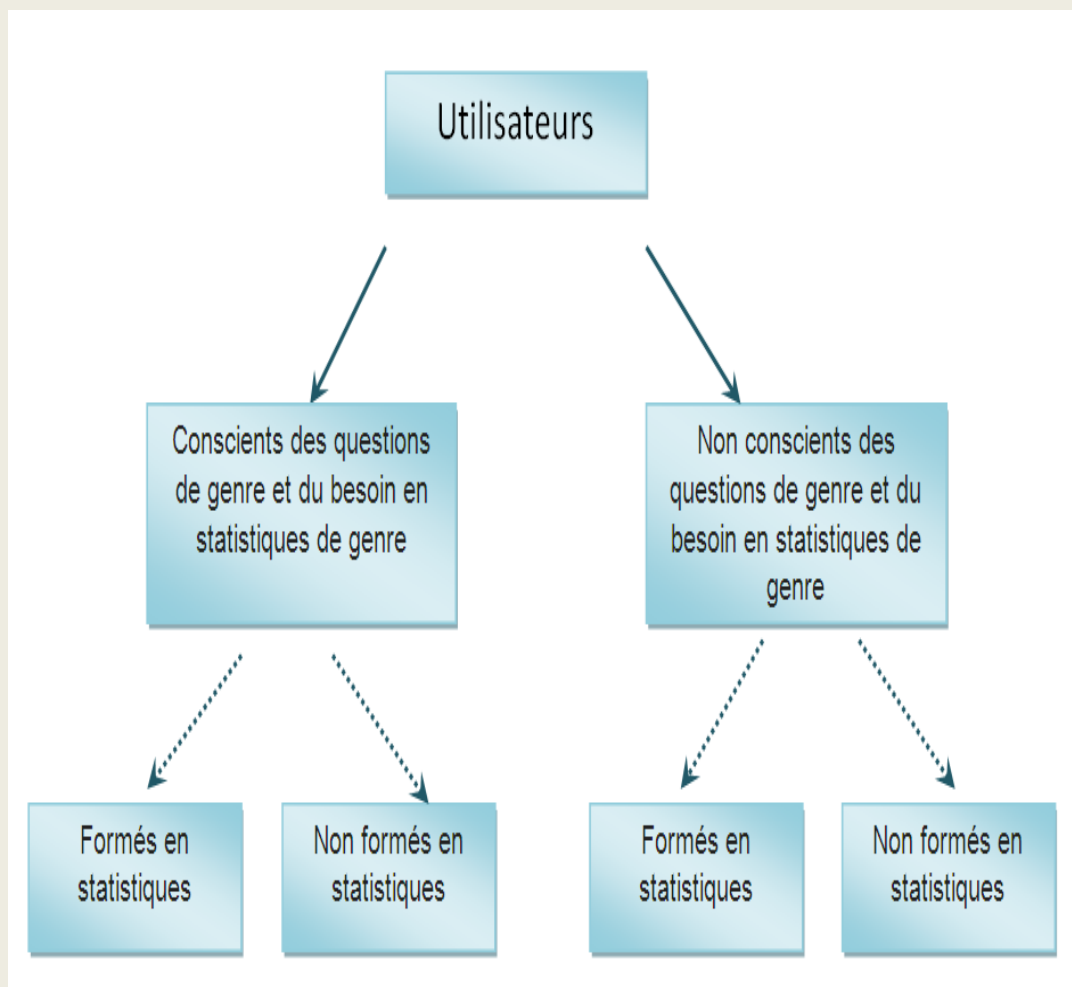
Utilisateurs

Conscients des questions de genre et du besoin en statistiques de genre

Non conscients des questions de genre et du besoin en statistiques de genre

Formés en statistiques

Non formés en statistiques

Formés en statistiques

Non formés en statistiques